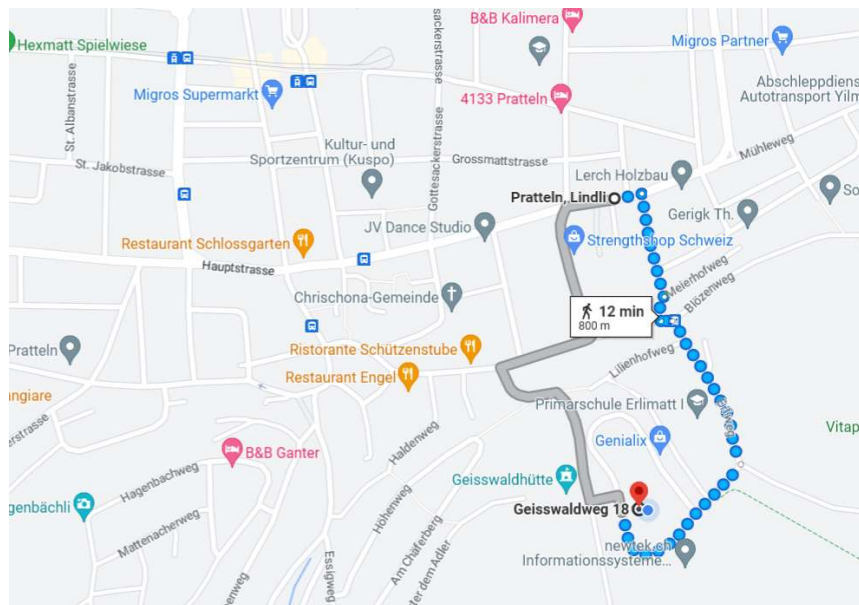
Hexmatt Spielwiese
B&B Kalimera
Migros Partner
Abschleppdienst Autotransport Yilm
Migros Supermarkt
4133 Pratteln
St. Albanstrasse
sackerstrasse
Kultur- und Sportzentrum (Kuspo)
Grossmattstrasse
Mühleweg
St. Jakobstrasse
Lerch Holzbau
Pratteln, Lindli
So
Gottesackerstrasse
Gerigk Th.
JV Dance Studio
Restaurant Schlossgarten
Strengthshop Schweiz
Hauptstrasse
Meierhofweg
Bözenweg
Chrischona-Gemeinde
12 min
800 m
Pratteln
Ristorante Schützenstube
Lilienhofweg
Restaurant Engel
angiare
Primarschule Erlimatt I
Vitap
erstrasse
Genialix
B&B Ganter
Haldenweg
Hagenbachweg
Geisswaldhütte
genbächli
Geisswaldweg 18
Höhenweg
Mattenacherweg
newtek.ch Informationssysteme...
Am Chäferberg
Esslig
ter dem Adler
enweg